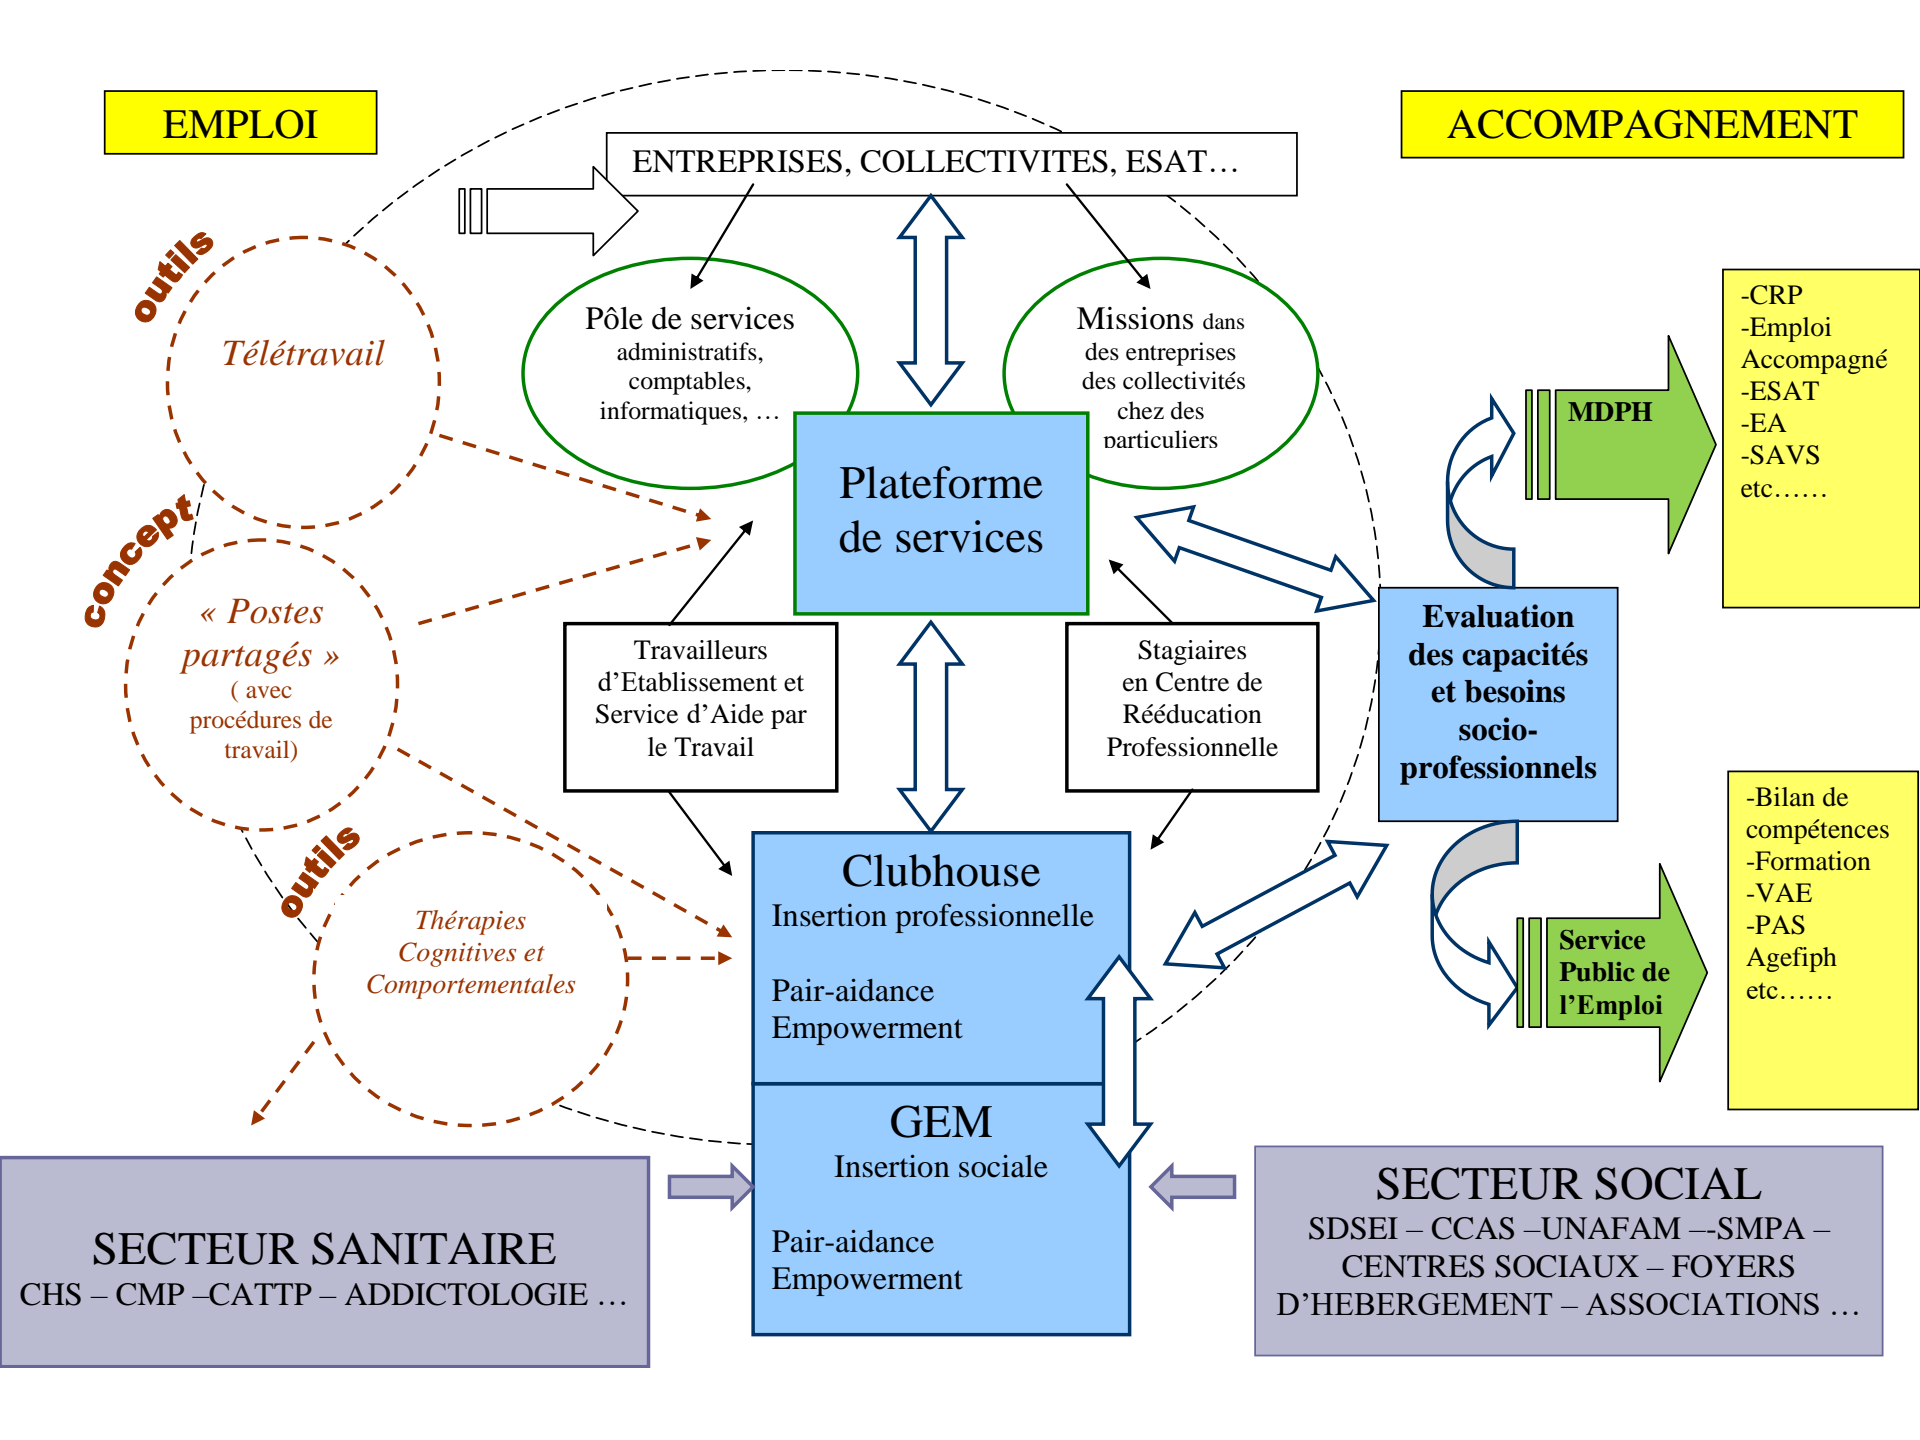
EMPLOI

ACCOMPAGNEMENT

ENTREPRISES, COLLECTIVITES, ESAT…

outils

Télétravail

Pôle de services administratifs, comptables, informatiques, …

Missions dans des entreprises des collectivités chez des particuliers

Plateforme de services

concept

« Postes partagés » ( avec procédures de travail)

Travailleurs d'Etablissement et Service d'Aide par le Travail

Stagiaires en Centre de Rééducation Professionnelle

MDPH

-CRP
-Emploi Accompagné
-ESAT
-EA
-SAVS
etc……

Evaluation des capacités et besoins socio-professionnels

outils

Thérapies Cognitives et Comportementales

Clubhouse
Insertion professionnelle

Pair-aidance
Empowerment

Service Public de l'Emploi

-Bilan de compétences
-Formation
-VAE
-PAS
Agefiph
etc……

GEM
Insertion sociale

Pair-aidance
Empowerment

SECTEUR SANITAIRE
CHS – CMP –CATTP – ADDICTOLOGIE …

SECTEUR SOCIAL
SDSEI – CCAS –UNAFAM –-SMPA – CENTRES SOCIAUX – FOYERS D'HEBERGEMENT – ASSOCIATIONS …